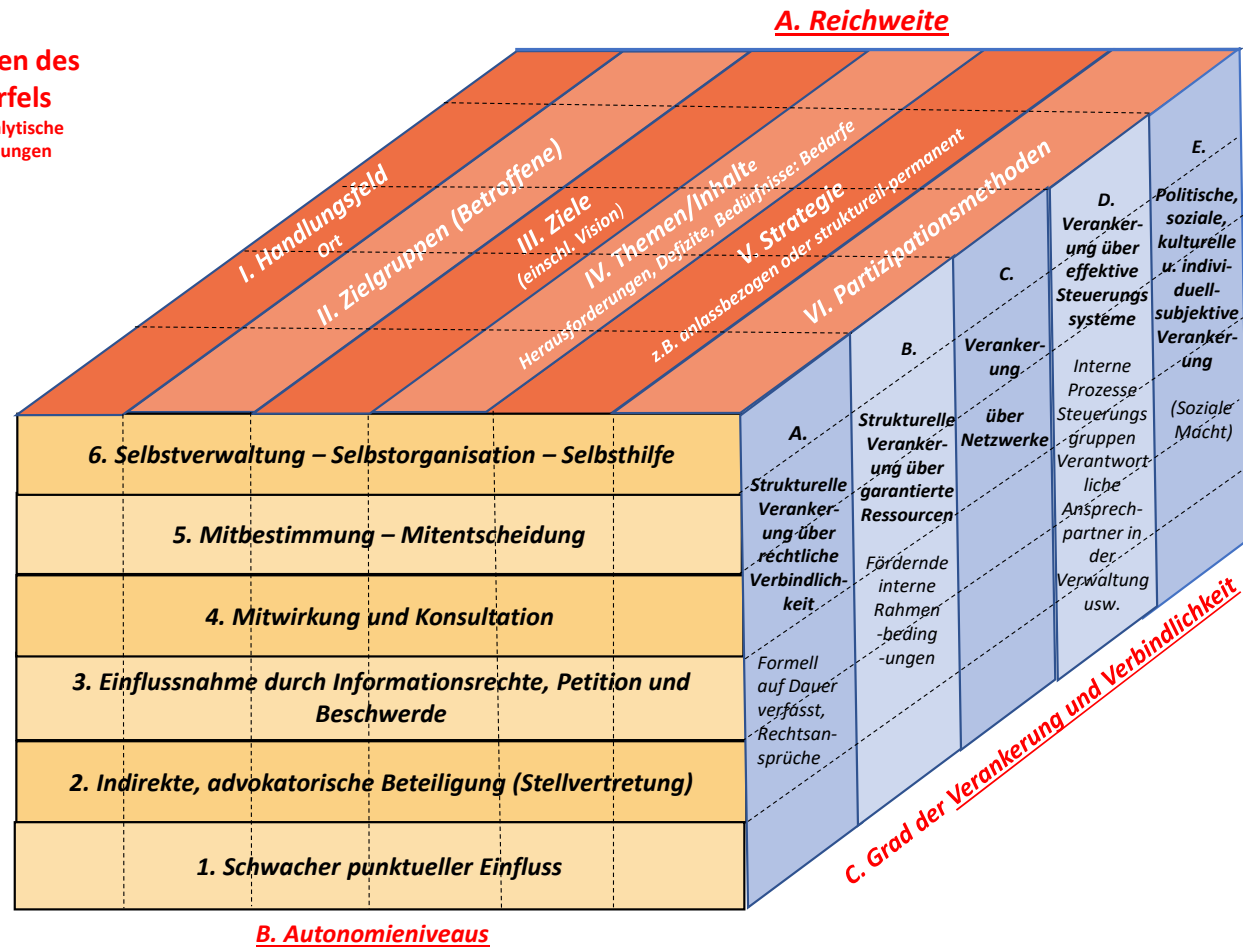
en des
rfels
lytische
ungen

A. Reichweite

I. Handlungsfeld
Ort

II. Zielgruppen (Betroffene)

III. Ziele
(einschl. Vision)

IV. Themen/Inhalte
Herausforderungen, Defizite, Bedürfnisse: Bedarfe

V. Strategie
z.B. anlassbezogen oder strukturell-permanent

VI. Partizipationsmethoden

6. Selbstverwaltung – Selbstorganisation – Selbsthilfe

5. Mitbestimmung – Mitentscheidung

4. Mitwirkung und Konsultation

3. Einflussnahme durch Informationsrechte, Petition und Beschwerde

2. Indirekte, advokatorische Beteiligung (Stellvertretung)

1. Schwacher punktueller Einfluss

B. Autonomieniveaus

A.
Strukturelle Verankerung über rechtliche Verbindlichkeit
Formell auf Dauer verfasst, Rechtsansprüche

B.
Strukturelle Verankerung über garantierte Ressourcen
Fördernde interne Rahmenbedingungen

C.
Verankerung über Netzwerke

D.
Verankerung über effektive Steuerungssysteme
Interne Prozesse Steuerungsgruppen Verantwortliche Ansprechpartner in der Verwaltung usw.

E.
Politische, soziale, kulturelle u. individuell-subjektive Verankerung
(Soziale Macht)

C. Grad der Verankerung und Verbindlichkeit